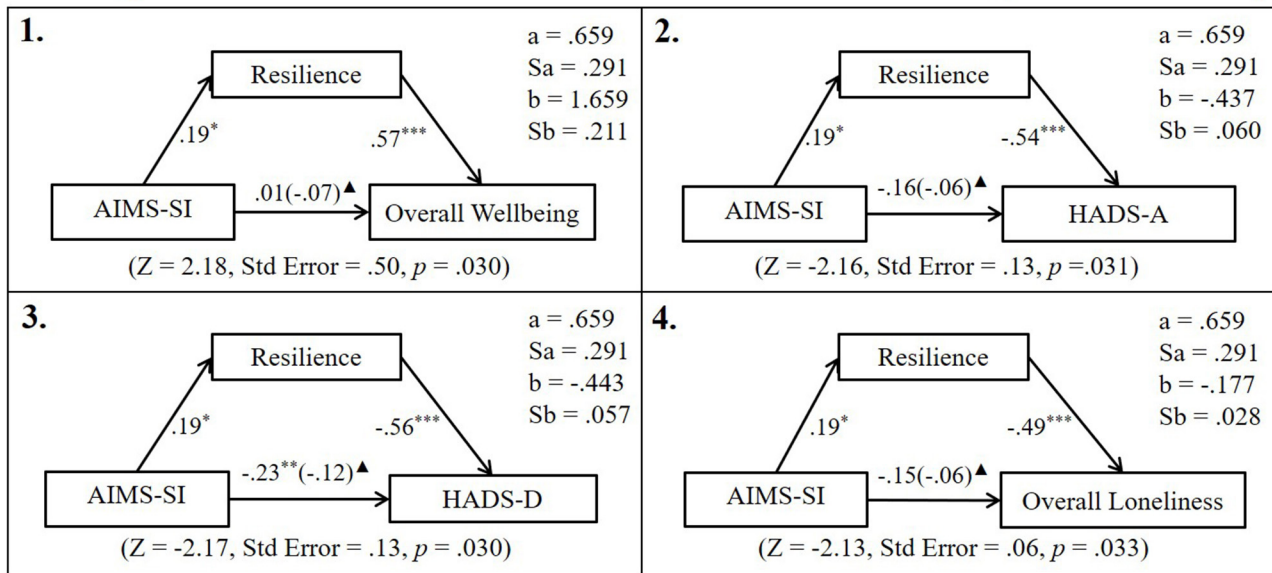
1.
a = .659
Sa = .291
b = 1.659
Sb = .211
Resilience
.19*
.57***
AIMS-SI
.01(-.07)▲
Overall Wellbeing
(Z = 2.18, Std Error = .50, $p$ = .030)

2.
a = .659
Sa = .291
b = -.437
Sb = .060
Resilience
.19*
-.54***
AIMS-SI
-.16(-.06)▲
HADS-A
(Z = -2.16, Std Error = .13, $p$ =.031)

3.
a = .659
Sa = .291
b = -.443
Sb = .057
Resilience
.19*
-.56***
AIMS-SI
-.23**(-.12)▲
HADS-D
(Z = -2.17, Std Error = .13, $p$ = .030)

4.
a = .659
Sa = .291
b = -.177
Sb = .028
Resilience
.19*
-.49***
AIMS-SI
-.15(-.06)▲
Overall Loneliness
(Z = -2.13, Std Error = .06, $p$ = .033)